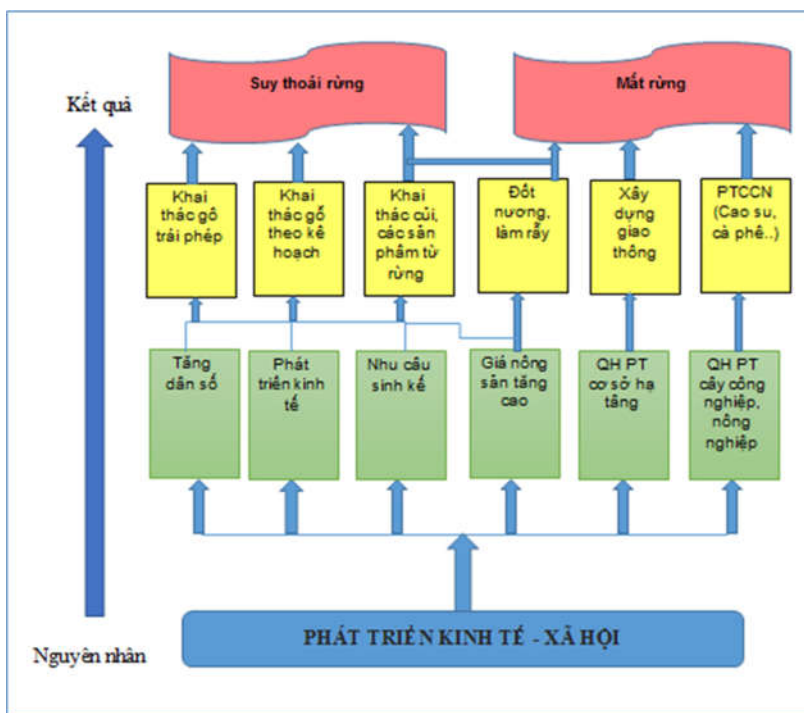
Kết quả

Suy thoái rừng

Mất rừng

Khai thác gô trái phép

Khai thác gỗ theo kế hoạch

Khai thác củi, các sản phẩm từ rừng

Đốt nương, làm rẫy

Xây dựng giao thông

PTCCN (Cao su, cà phê..)

Tăng dân số

Phát triển kinh tế

Nhu cầu sinh kế

Giá nông sản tăng cao

QH PT cơ sở hạ tầng

QH PT cây công nghiệp, nông nghiệp

Nguyên nhân

PHÁT TRIỂN KINH TẾ - XÃ HỘI